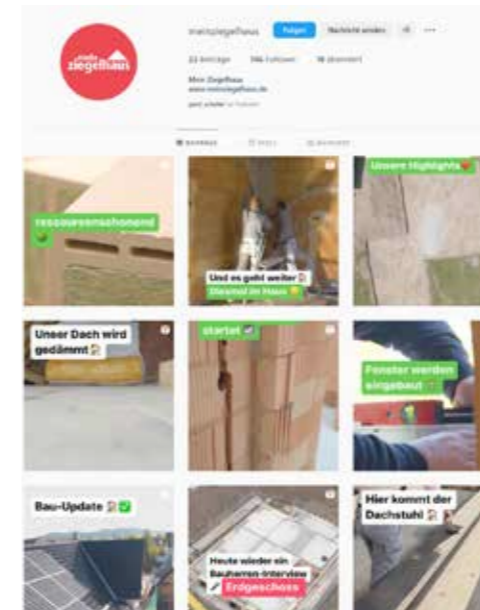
mein ziegelhaus

meinziegelhaus Folgen Nachricht senden

22 Beiträge 196 Follower 16 abonniert

Mein Ziegelhaus
www.meinziegelhaus.de

BEITRÄGE

ressourcenschonend

Und es geht weiter
Diesmal im Haus

Unsere Highlights

Unser Dach wird gedämmt

startet

Fenster werden eingebaut

Bau-Update

Heute wieder ein Bauherren-Interview
Erdgeschoss

Hier kommt der Dachstuhl